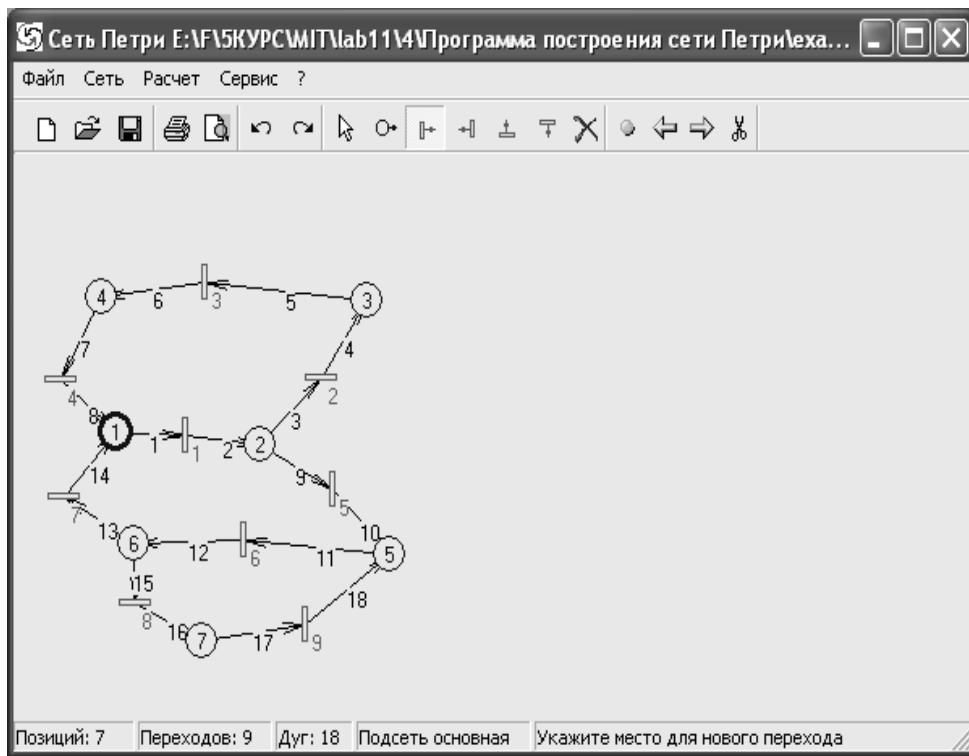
Сеть Петри E:\F\5КУРС\MIT\lab11\4\Программа построения сети Петри\exa...

Файл Сеть Расчет Сервис ?

4 6 3 5 3
7 4
4 2
8
1 1 1 2 2 3
14 9
7 5
13 10
6 12 6 11 5
15
8 18
16 7 17 9

Позиций: 7 | Переходов: 9 | Дуг: 18 | Подсеть основная | Укажите место для нового перехода